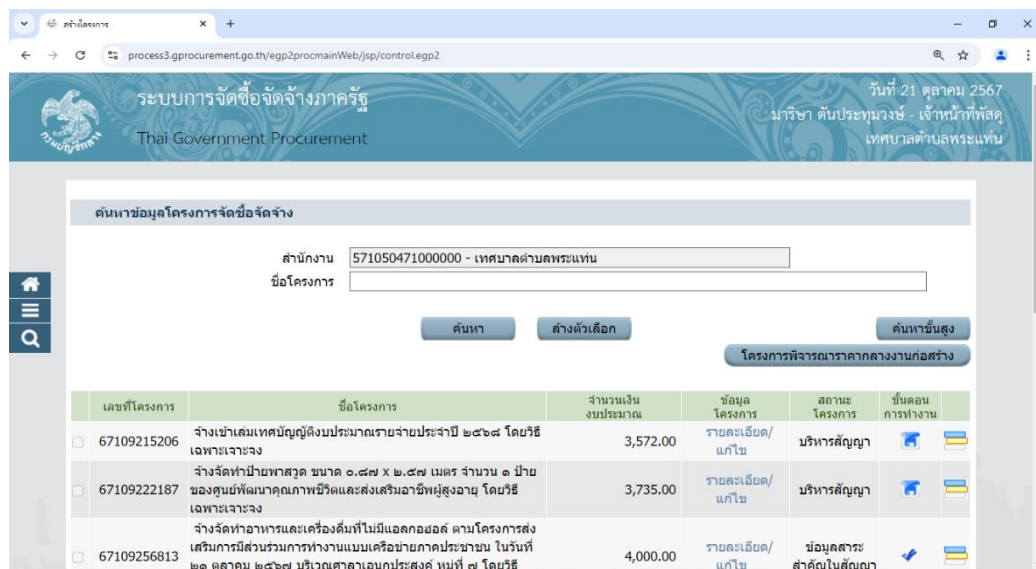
สร้างโครงการ ×

process3.gprocurement.go.th/egp2procmainWeb/jsp/control.egp2

ระบบการจัดซื้อจัดจ้างภาครัฐ
Thai Government Procurement

วันที่ 21 ตุลาคม 2567
มาริษา ตันประทุมวงษ์ - เจ้าหน้าที่พัสดุ
เทศบาลตำบลพระแท่น

ค้นหาข้อมูลโครงการจัดซื้อจัดจ้าง

สำนักงาน 571050471000000 - เทศบาลตำบลพระแท่น
ชื่อโครงการ

ค้นหา ล้างตัวเลือก ค้นหาขั้นสูง
โครงการพิจารณาราคากลางงานก่อสร้าง

| | เลขที่โครงการ | ชื่อโครงการ | จำนวนเงินงบประมาณ | ข้อมูลโครงการ | สถานะโครงการ | ขั้นตอนการทำงาน | |
|---|---|---|---|---|---|---|---|
| | 67109215206 | จ้างเข้าเล่มเทศบัญญัติงบประมาณรายจ่ายประจำปี ๒๕๖๘ โดยวิธีเฉพาะเจาะจง | 3,572.00 | รายละเอียด/แก้ไข | บริหารสัญญา | | |
| | 67109222187 | จ้างจัดทำป้ายพาสวูด ขนาด ๐.๘๗ x ๒.๕๗ เมตร จำนวน ๑ ป้าย ของศูนย์พัฒนาคุณภาพชีวิตและส่งเสริมอาชีพผู้สูงอายุ โดยวิธีเฉพาะเจาะจง | 3,735.00 | รายละเอียด/แก้ไข | บริหารสัญญา | | |
| | 67109256813 | จ้างจัดทำอาหารและเครื่องดื่มที่ไม่มีแอลกอฮอล์ ตามโครงการส่งเสริมการมีส่วนร่วมการทำงานแบบเครือข่ายภาคประชาชน ในวันที่ ๒๑ ตุลาคม ๒๕๖๗ บริเวณศาลาเอนกประสงค์ หมู่ที่ ๗ โดยวิธี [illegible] | 4,000.00 | รายละเอียด/แก้ไข | ข้อมูลสาระสำคัญในสัญญา | | |